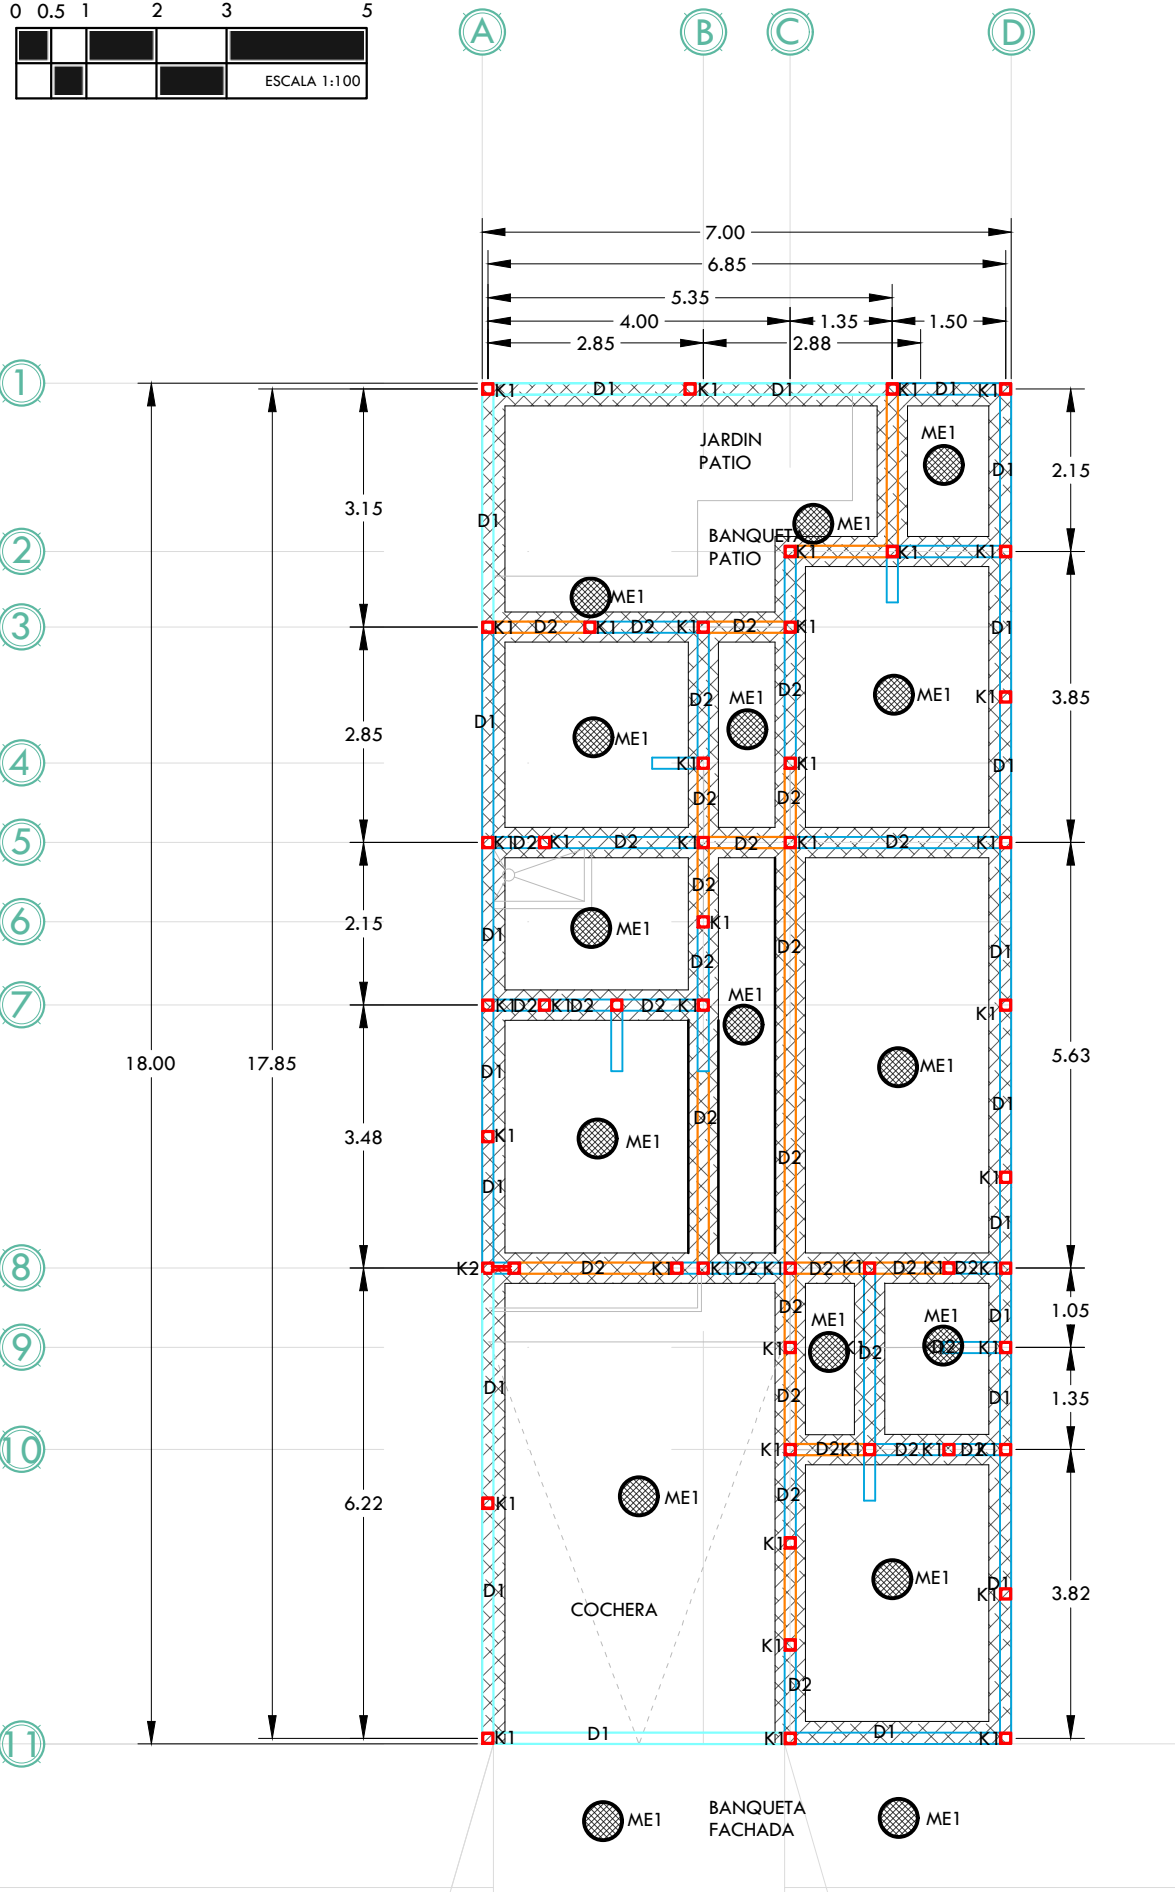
0 0.5 1 2 3 5

ESCALA 1:100

A B C D

7.00
6.85
5.35
4.00
1.35
1.50
2.85
2.88

1 2 3 4 5 6 7 8 9 10 11

K1 D1 K1 D1 K1 D1 K1

ME1

JARDIN
PATIO

D1

2.15

3.15

D1

BANQUETA
PATIO

ME1

K1 K1 K1

ME1

K1 D2 K1 D2 K1 D2 K1

D1

D2 ME1 D2

ME1

K1

3.85

2.85

D1

ME1

K1 K1

D1

D2 D2

K1 D2 K1 D2 K1 D2 K1 D2 K1

D2

2.15

D1

ME1

K1

D1

D2 D2

K1 D2 K1 D2 D2 K1

ME1

K1

18.00

17.85

D1

ME1

5.63

D1

3.48

K1

ME1

D2

D2

K1

D1

D1

K2 D2 K1 K1 D2 K1 D2 K1 D2 K1 D2 K1

D2

ME1

ME1

D1

1.05

K1

K1 D2

D2

K1

D1

D1

1.35

D2

K1 D2 K1 D2 K1 D2 K1

6.22

K1

ME1

D2

K1

ME1

D1

K1

3.82

D1

COCHERA

K1

D2

K1 D1 K1 D1 K1

ME1

BANQUETA
FACHADA

ME1